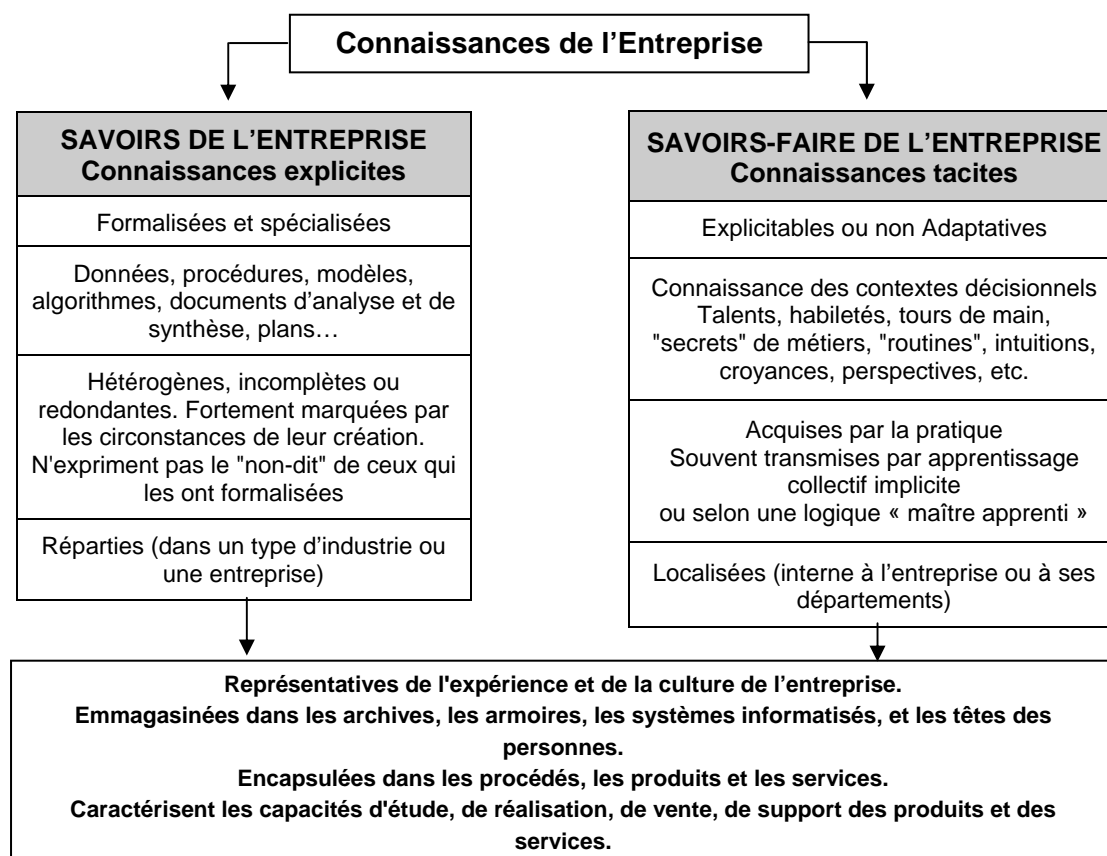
Connaissances de l’Entreprise

SAVOIRS DE L’ENTREPRISE
Connaissances explicites

Formalisées et spécialisées

Données, procédures, modèles, algorithmes, documents d’analyse et de synthèse, plans…

Hétérogènes, incomplètes ou redondantes. Fortement marquées par les circonstances de leur création. N'expriment pas le "non-dit" de ceux qui les ont formalisées

Réparties (dans un type d’industrie ou une entreprise)

SAVOIRS-FAIRE DE L’ENTREPRISE
Connaissances tacites

Explicitables ou non Adaptatives

Connaissance des contextes décisionnels
Talents, habiletés, tours de main, "secrets" de métiers, "routines", intuitions, croyances, perspectives, etc.

Acquises par la pratique
Souvent transmises par apprentissage collectif implicite
ou selon une logique « maître apprenti »

Localisées (interne à l’entreprise ou à ses départements)

Représentatives de l'expérience et de la culture de l’entreprise.
Emmagasinées dans les archives, les armoires, les systèmes informatisés, et les têtes des personnes.
Encapsulées dans les procédés, les produits et les services.
Caractérisent les capacités d'étude, de réalisation, de vente, de support des produits et des services.